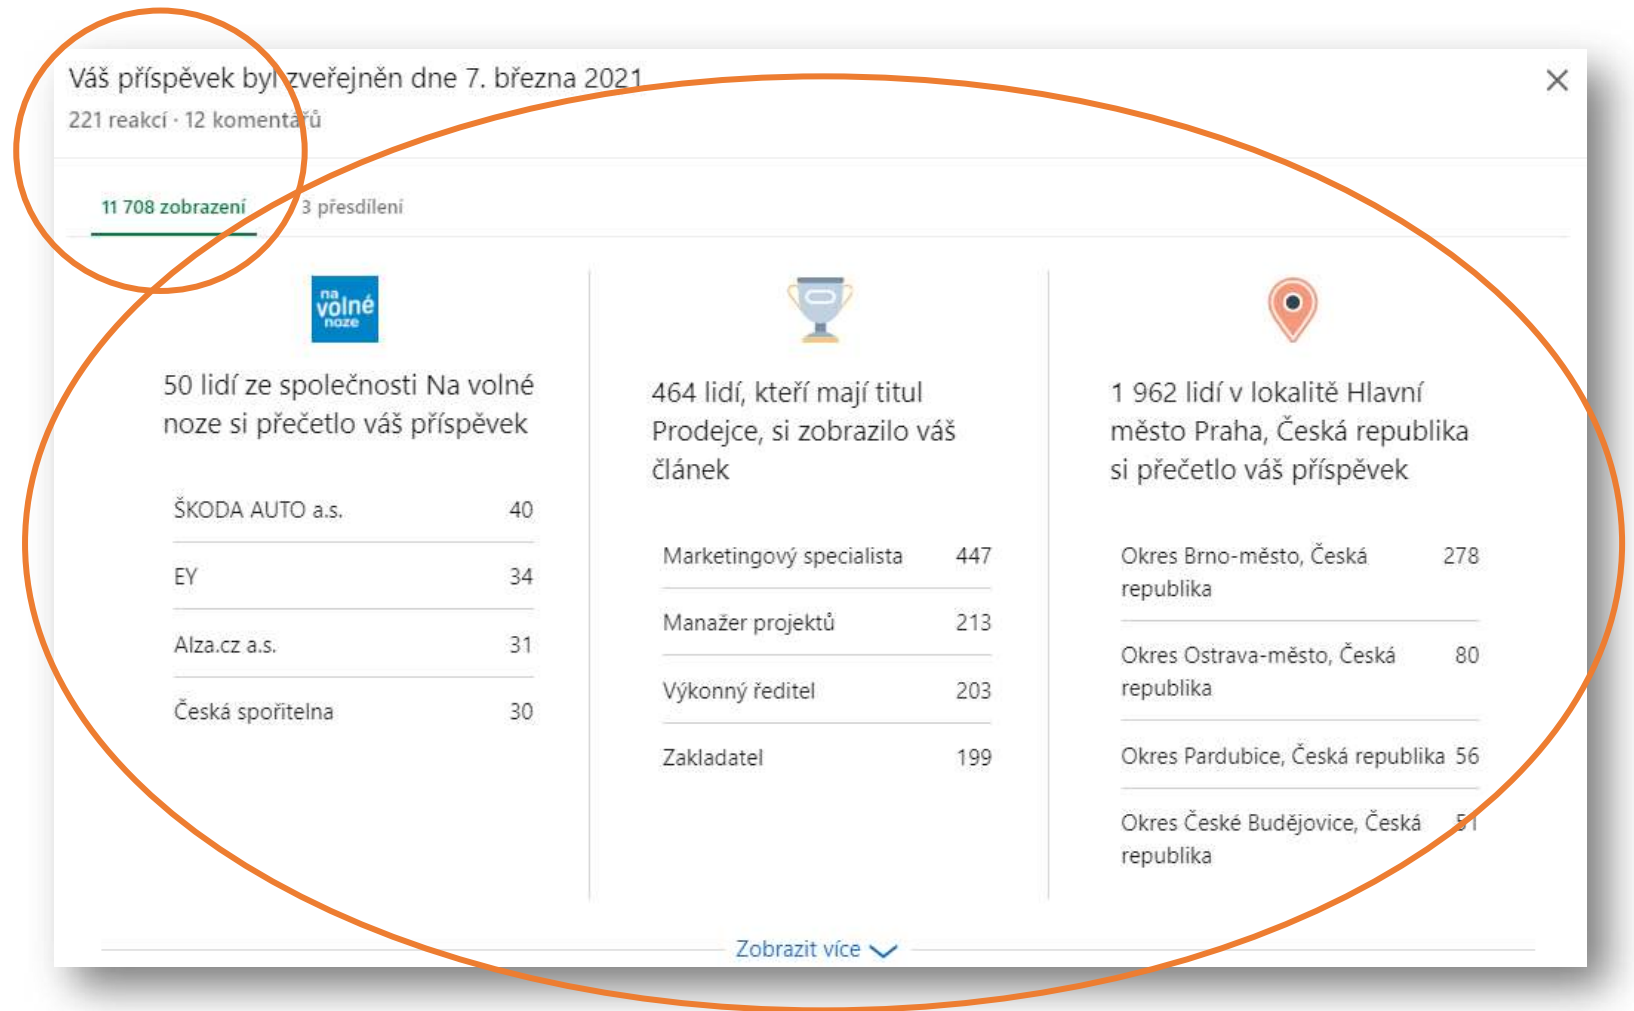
Váš příspěvek byl zveřejněn dne 7. března 2021
221 reakcí · 12 komentářů

11 708 zobrazení
3 přesdílení

na volné noze

50 lidí ze společnosti Na volné noze si přečetlo váš příspěvek

| | |
|---|---|
| ŠKODA AUTO a.s. | 40 |
| EY | 34 |
| Alza.cz a.s. | 31 |
| Česká spořitelna | 30 |

464 lidí, kteří mají titul Prodejce, si zobrazilo váš článek

| | |
|---|---|
| Marketingový specialista | 447 |
| Manažer projektů | 213 |
| Výkonný ředitel | 203 |
| Zakladatel | 199 |

1 962 lidí v lokalitě Hlavní město Praha, Česká republika si přečetlo váš příspěvek

| | |
|---|---|
| Okres Brno-město, Česká republika | 278 |
| Okres Ostrava-město, Česká republika | 80 |
| Okres Pardubice, Česká republika | 56 |
| Okres České Budějovice, Česká republika | 51 |

Zobrazit více